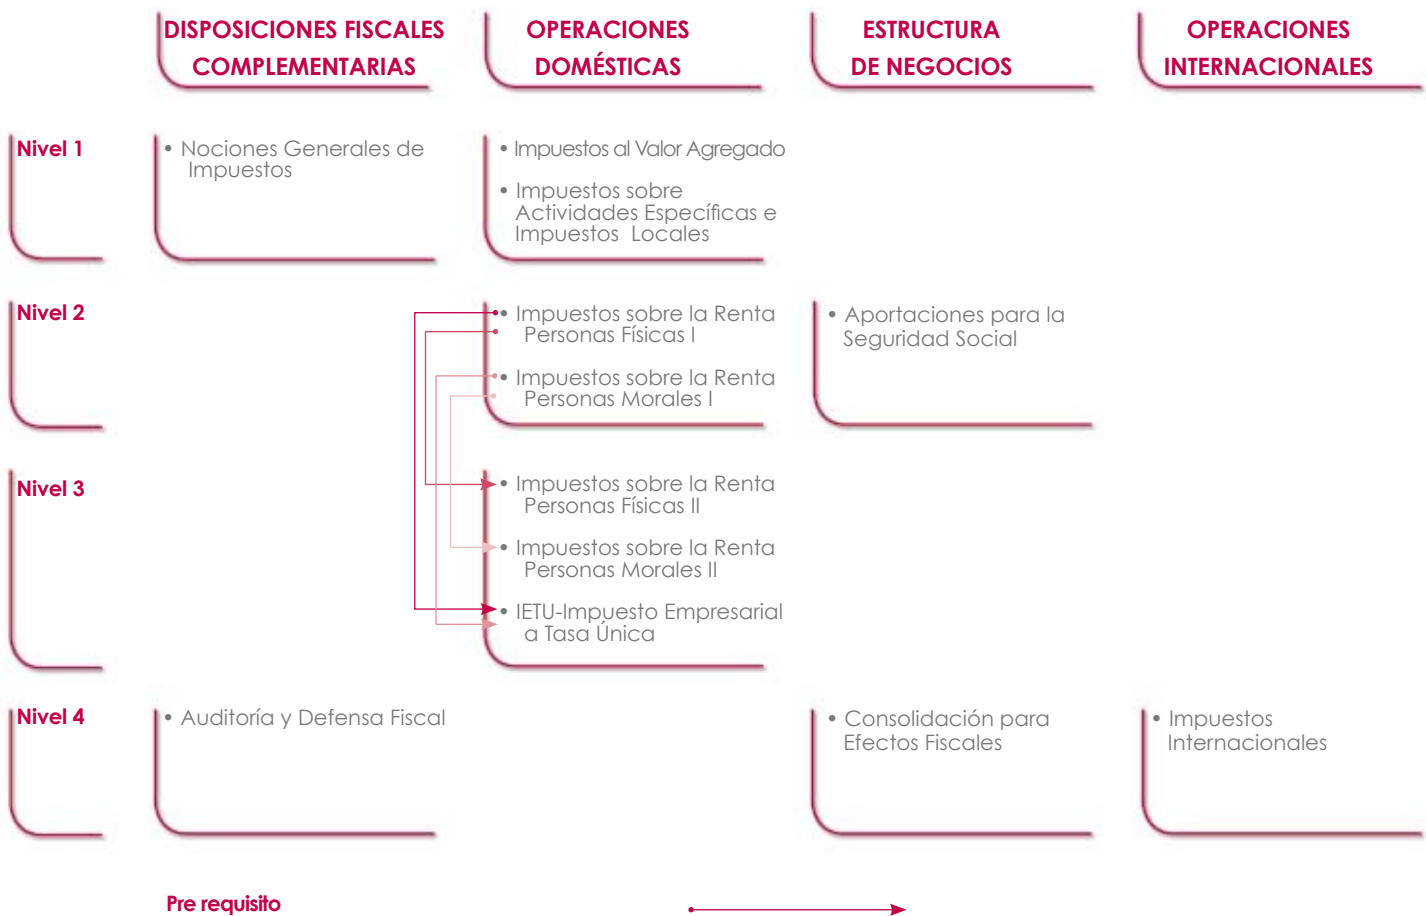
| | DISPOSICIONES FISCALES COMPLEMENTARIAS | OPERACIONES DOMÉSTICAS | ESTRUCTURA DE NEGOCIOS | OPERACIONES INTERNACIONALES |
|---|---|---|---|---|
| Nivel 1 | • Nociones Generales de Impuestos | • Impuestos al Valor Agregado<br>• Impuestos sobre Actividades Específicas e Impuestos Locales | | |
| Nivel 2 | | • Impuestos sobre la Renta Personas Físicas I<br>• Impuestos sobre la Renta Personas Morales I | • Aportaciones para la Seguridad Social | |
| Nivel 3 | | • Impuestos sobre la Renta Personas Físicas II<br>• Impuestos sobre la Renta Personas Morales II<br>• IETU-Impuesto Empresarial a Tasa Única | | |
| Nivel 4 | • Auditoría y Defensa Fiscal | | • Consolidación para Efectos Fiscales | • Impuestos Internacionales |

Pre requisito